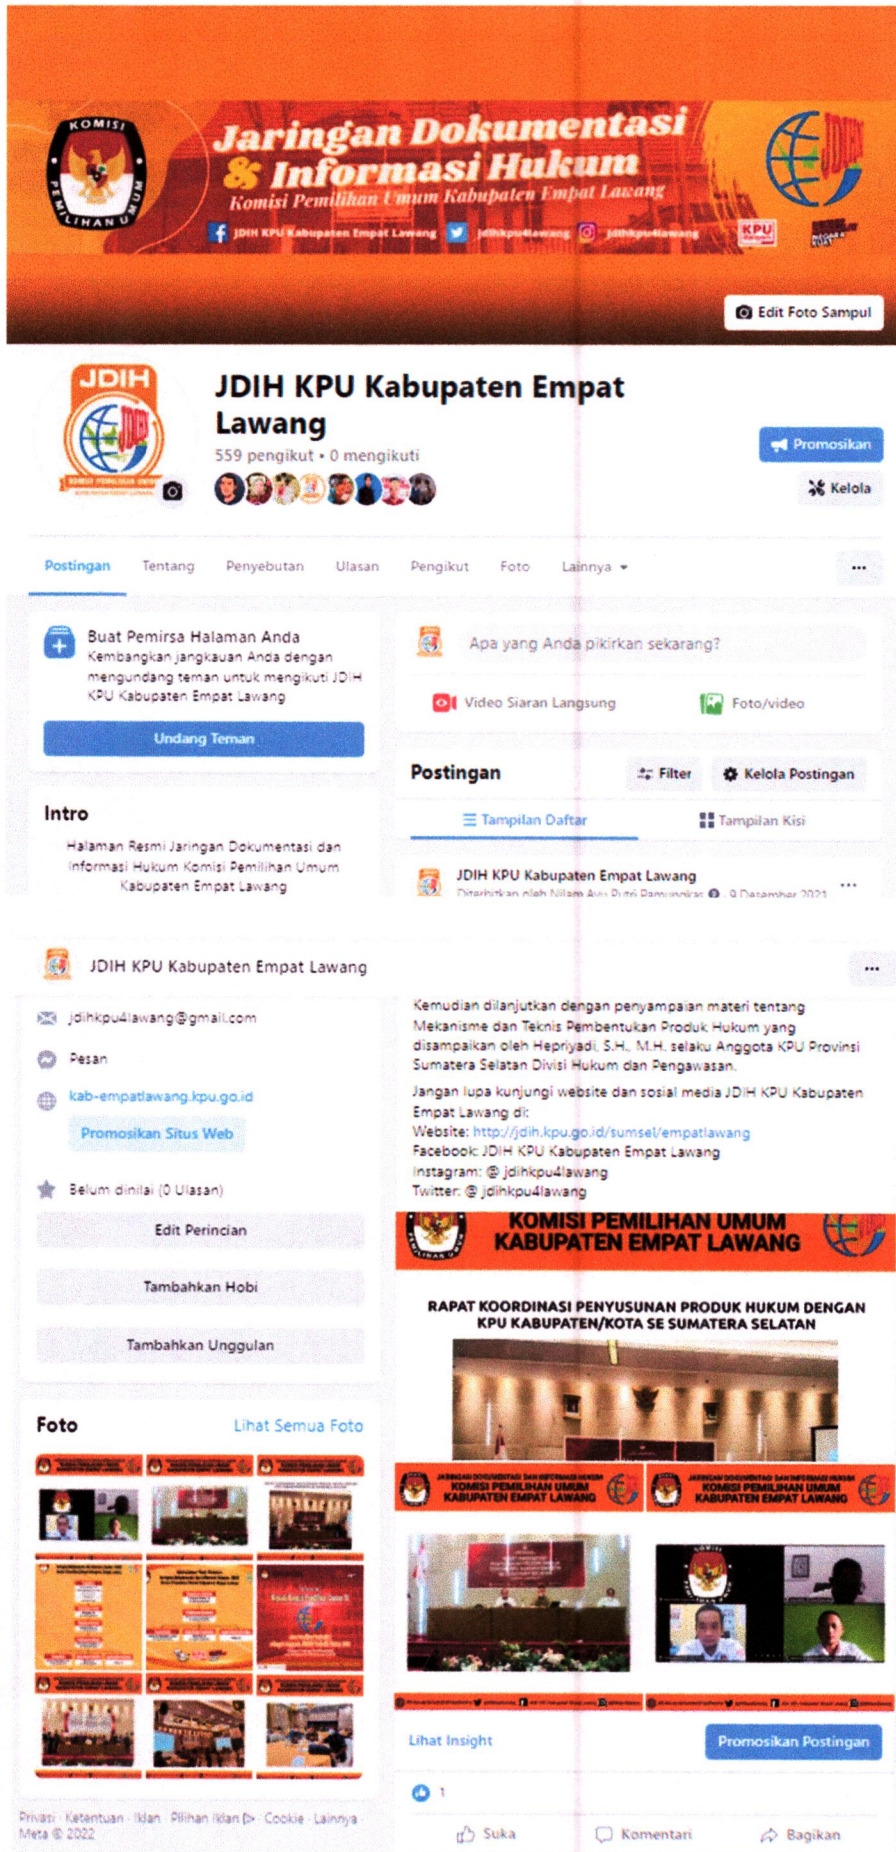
KOMISI PEMILIHAN UMUM

Jaringan Dokumentasi & Informasi Hukum
Komisi Pemilihan Umum Kabupaten Empat Lawang

JDIH KPU Kabupaten Empat Lawang jdihkpu4lawang jdihkpu4lawang

KPU

Edit Foto Sampul

JDIH

JDIH KPU Kabupaten Empat Lawang
559 pengikut • 0 mengikuti

Promosikan
Kelola

Postingan Tentang Penyebutan Ulasan Pengikut Foto Lainnya ▾ ...

Buat Pemirsa Halaman Anda
Kembangkan jangkauan Anda dengan mengundang teman untuk mengikuti JDIH KPU Kabupaten Empat Lawang

Undang Teman

Intro
Halaman Resmi Jaringan Dokumentasi dan Informasi Hukum Komisi Pemilihan Umum Kabupaten Empat Lawang

Apa yang Anda pikirkan sekarang?
Video Siaran Langsung Foto/video

Postingan Filter Kelola Postingan
Tampilan Daftar Tampilan Kisi

JDIH KPU Kabupaten Empat Lawang
Diterbitkan oleh Nilam Ayu Putri Ramunokas · 9 Desember 2021 ...

JDIH KPU Kabupaten Empat Lawang ...

jdihkpu4lawang@gmail.com
Pesan
kab-empatlawang.kpu.go.id
Promosikan Situs Web
Belum dinilai (0 Ulasan)
Edit Perincian
Tambahkan Hobi
Tambahkan Unggulan

Foto Lihat Semua Foto

Privasi · Ketentuan · Iklan · Pilihan Iklan · Cookie · Lainnya
Meta © 2022

Kemudian dilanjutkan dengan penyampaian materi tentang Mekanisme dan Teknis Pembentukan Produk Hukum yang disampaikan oleh Hepriyadi, S.H., M.H. selaku Anggota KPU Provinsi Sumatera Selatan Divisi Hukum dan Pengawasan.
Jangan lupa kunjungi website dan sosial media JDIH KPU Kabupaten Empat Lawang di:
Website: http://jdih.kpu.go.id/sumsel/empatlawang
Facebook: JDIH KPU Kabupaten Empat Lawang
Instagram: @ jdihkpu4lawang
Twitter: @ jdihkpu4lawang

KOMISI PEMILIHAN UMUM KABUPATEN EMPAT LAWANG

RAPAT KOORDINASI PENYUSUNAN PRODUK HUKUM DENGAN KPU KABUPATEN/KOTA SE SUMATERA SELATAN

KOMISI PEMILIHAN UMUM KABUPATEN EMPAT LAWANG
KOMISI PEMILIHAN UMUM KABUPATEN EMPAT LAWANG

Lihat Insight Promosikan Postingan

1

Suka Komentari Bagikan